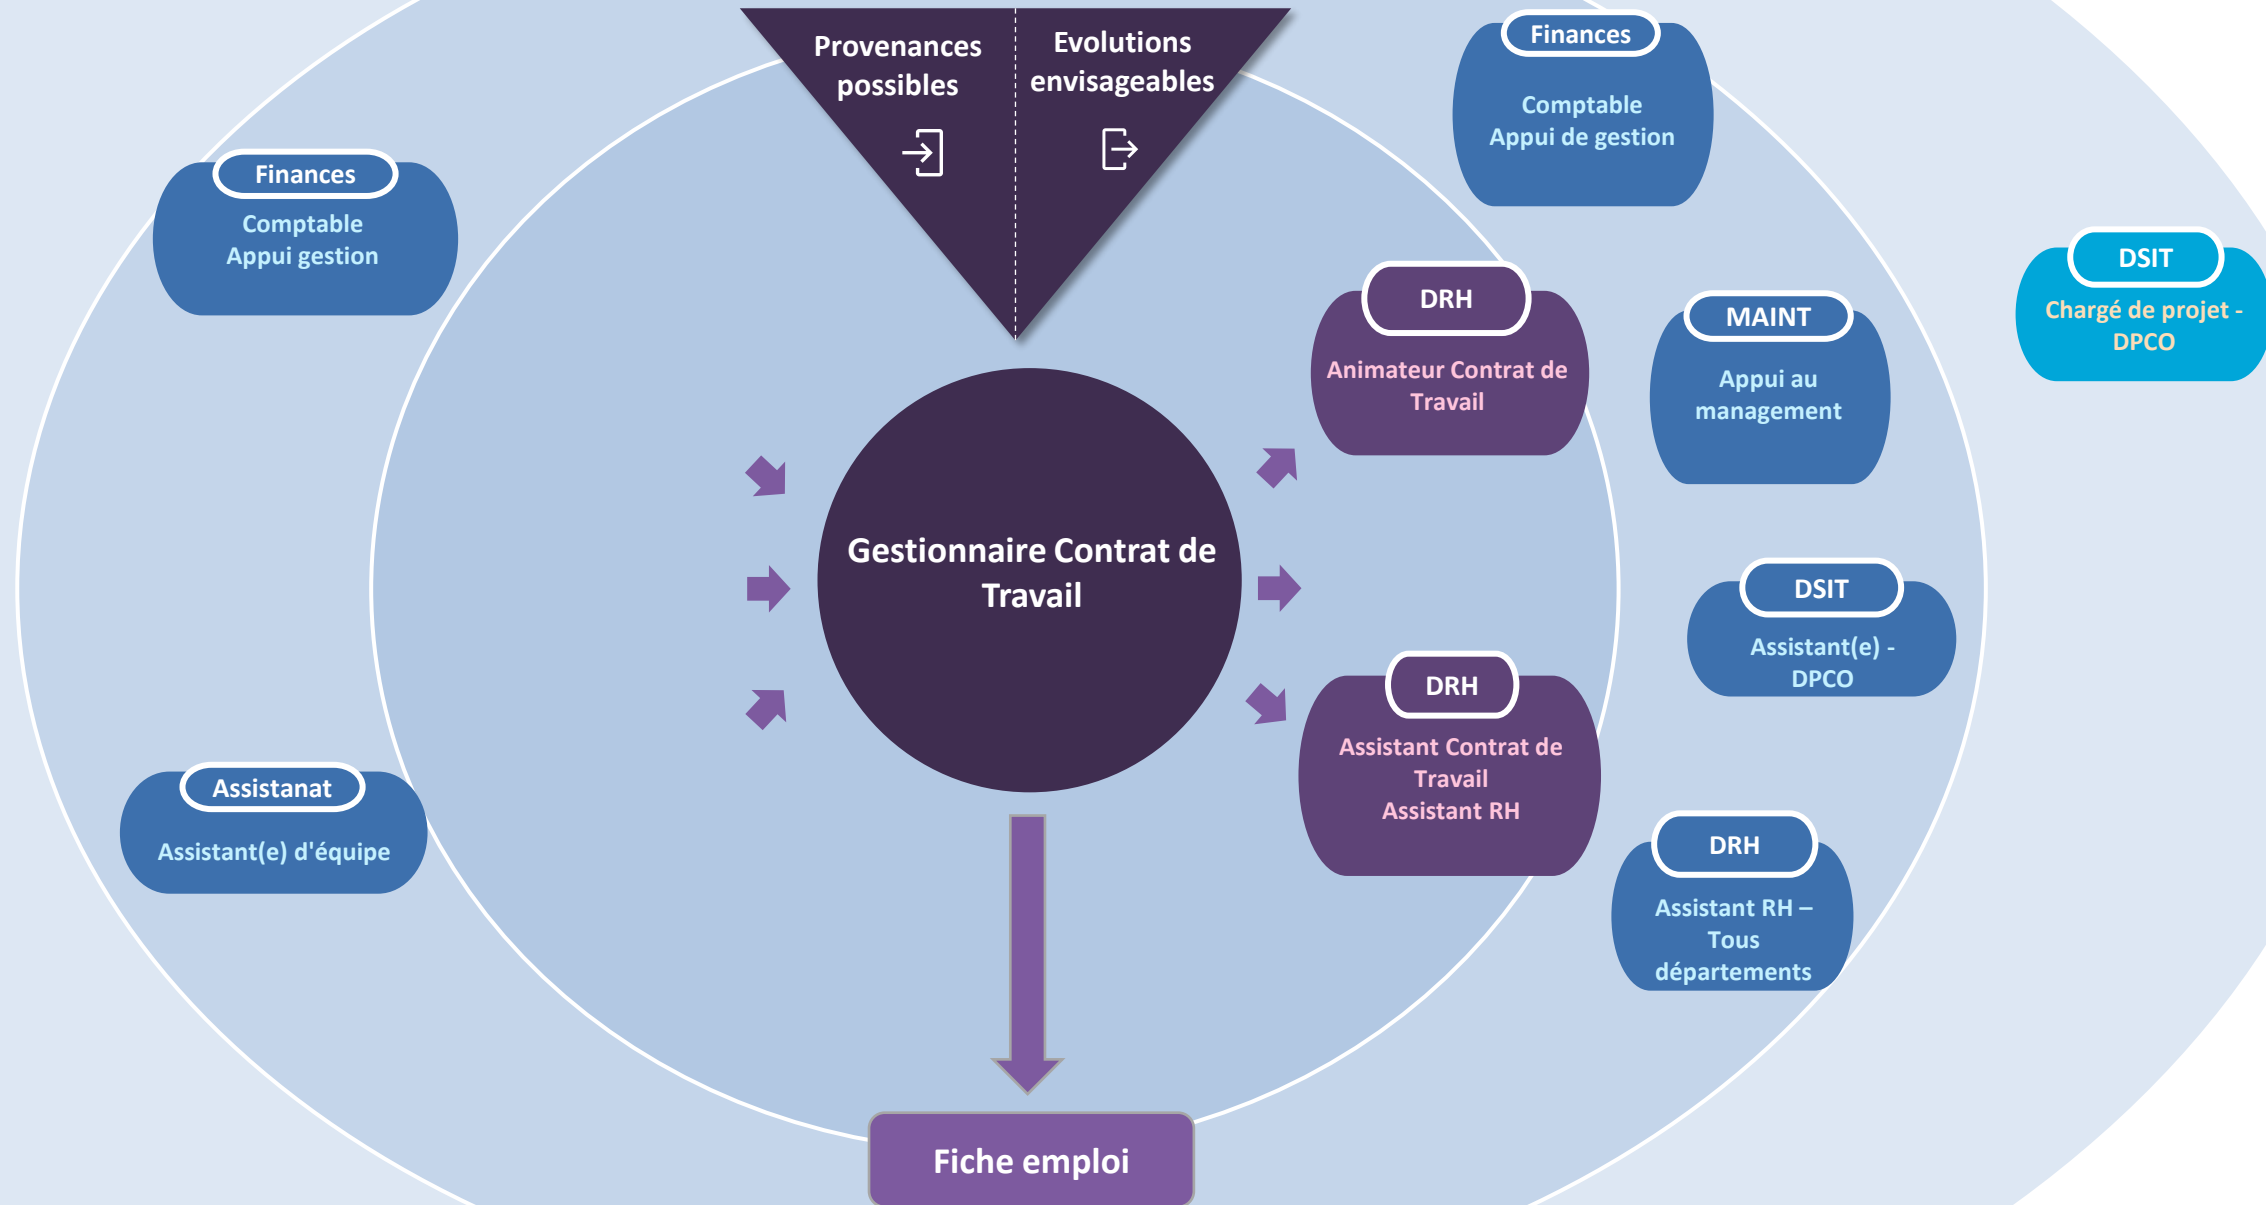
Provenances possibles

Evolutions envisageables

Finances
Comptable
Appui gestion

Assistanat
Assistant(e) d'équipe

Gestionnaire Contrat de Travail

Fiche emploi

Finances
Comptable
Appui de gestion

DRH
Animateur Contrat de Travail

DRH
Assistant Contrat de Travail
Assistant RH

MAINT
Appui au management

DSIT
Assistant(e) - DPCO

DRH
Assistant RH – Tous départements

DSIT
Chargé de projet - DPCO